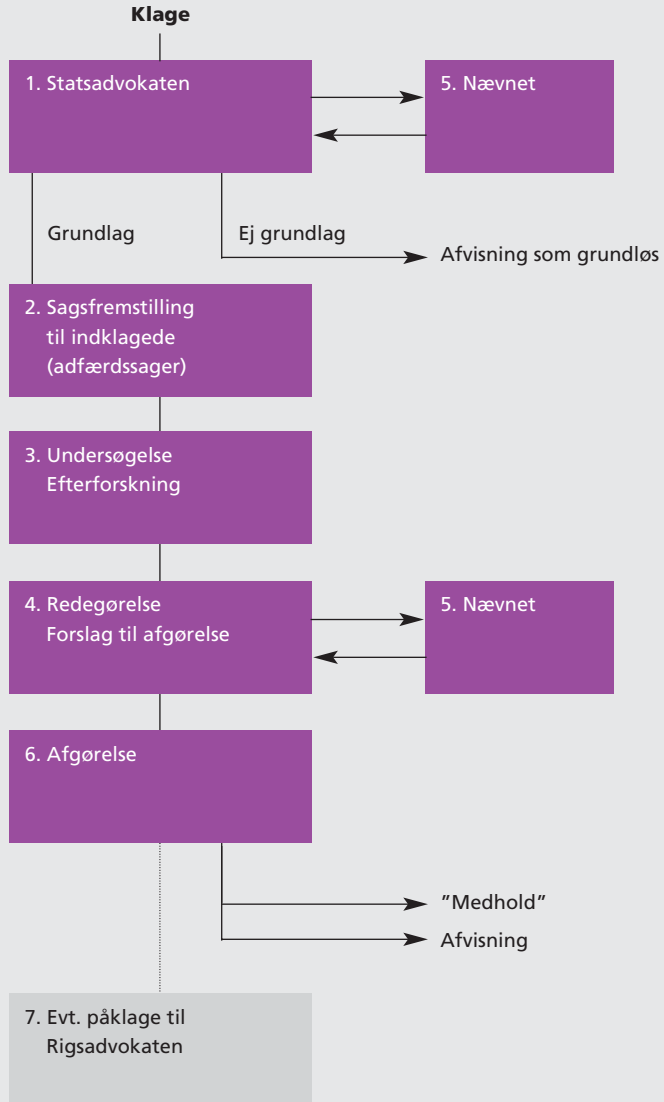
Klage

1. Statsadvokaten

5. Nævnet

Grundlag

Ej grundlag

Afvisning som grundløs

2. Sagsfremstilling til indklagede (adfærdssager)

3. Undersøgelse Efterforskning

4. Redegørelse Forslag til afgørelse

5. Nævnet

6. Afgørelse

"Medhold"

Afvisning

7. Evt. påklage til Rigsadvokaten